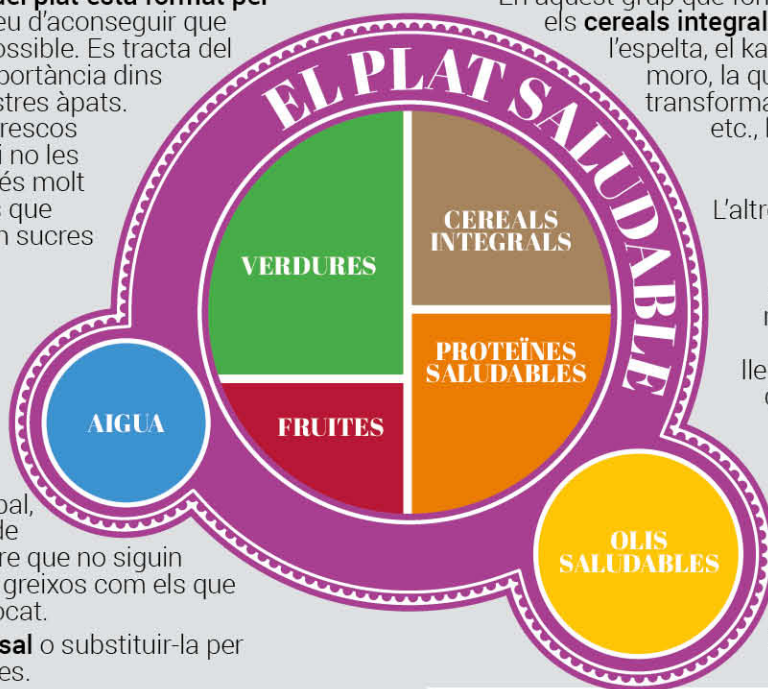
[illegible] plat està format per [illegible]eu d'aconseguir que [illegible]ossible. Es tracta del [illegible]portància dins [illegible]stres àpats. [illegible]rescos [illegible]i no les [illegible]és molt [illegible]s que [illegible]n sucres

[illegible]bal, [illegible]de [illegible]re que no siguin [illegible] greixos com els que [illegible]ocat.

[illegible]sal o substituir-la per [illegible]es.

En aquest grup que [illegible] els cereals integral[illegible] l'espelta, el ka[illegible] moro, la qu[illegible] transforma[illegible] etc., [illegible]

L'altr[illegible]

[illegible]

lle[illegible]

EL PLAT SALUDABLE

VERDURES

CEREALS INTEGRALS

PROTEÏNES SALUDABLES

FRUITES

AIGUA

OLIS SALUDABLES